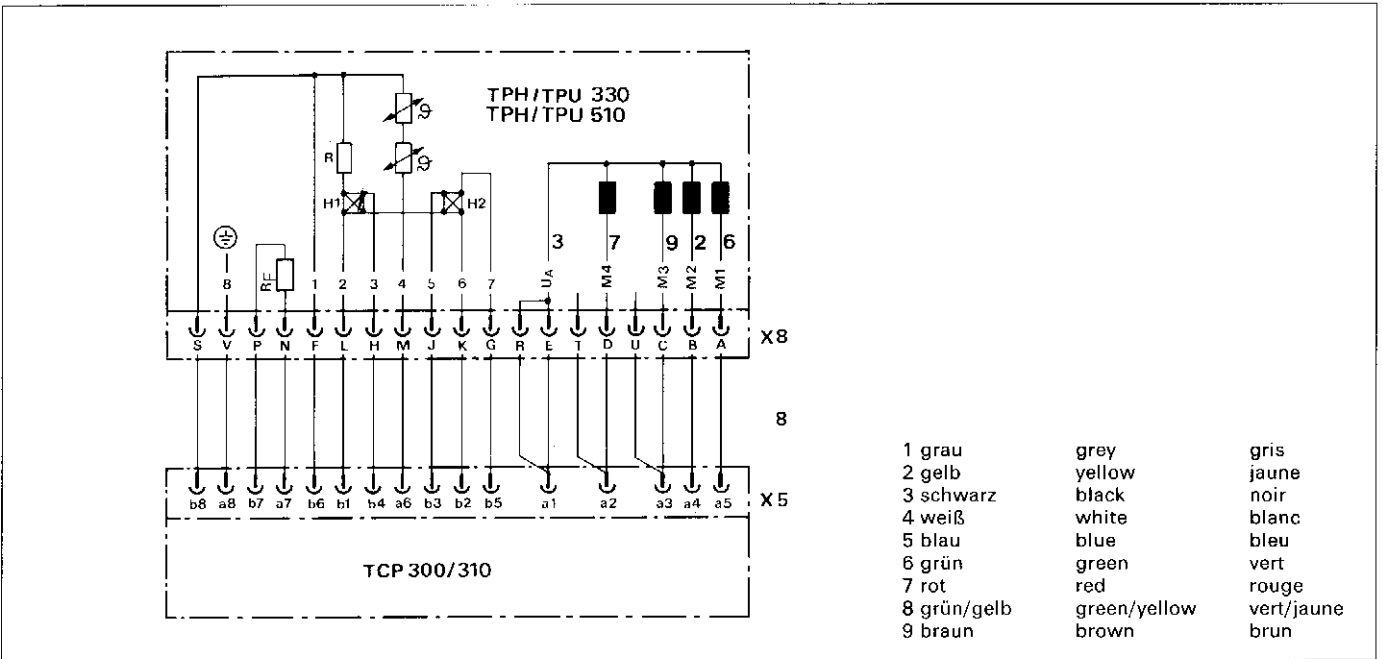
TPH/TPU 330
TPH/TPU 510

R
H1
H2
$\vartheta$
$\vartheta$

3 7 9 2 6

8 RF 1 2 3 4 5 6 7 $U_A$ M4 M3 M2 M1

S V P N F L H M J K G R E T D U C B A

X8

8

b8 a8 b7 a7 b6 b1 b4 a6 b3 b2 b5 a1 a2 a3 a4 a5

X5

TCP 300/310

| | | |
|---|---|---|
| 1 grau | grey | gris |
| 2 gelb | yellow | jaune |
| 3 schwarz | black | noir |
| 4 weiß | white | blanc |
| 5 blau | blue | bleu |
| 6 grün | green | vert |
| 7 rot | red | rouge |
| 8 grün/gelb | green/yellow | vert/jaune |
| 9 braun | brown | brun |